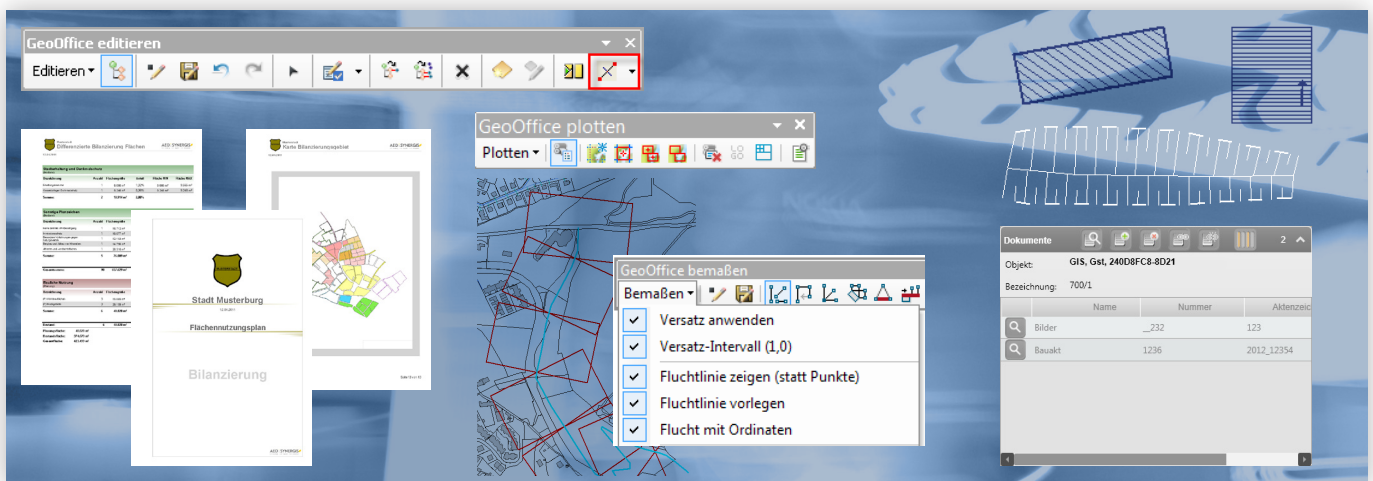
GeoOffice editieren

Editieren

Differenzierte Bilanzierung Flächen

Karte Bilanzierungsgebiet

Stadt Musterburg

Flächennutzungsplan

Bilanzierung

GeoOffice plotten

Plotten

GeoOffice bemaßen

Bemaßen

Versatz anwenden

Versatz-Intervall (1,0)

Fluchtlinie zeigen (statt Punkte)

Fluchtlinie vorlegen

Flucht mit Ordinaten

Dokumente

2

Objekt: GIS, Gst, 240D8FC8-8D21

Bezeichnung: 700/1

| Name | Nummer | Aktenzeic |
|---|---|---|
| Bilder | _232 | 123 |
| Bauakt | 1236 | 2012_12354 |